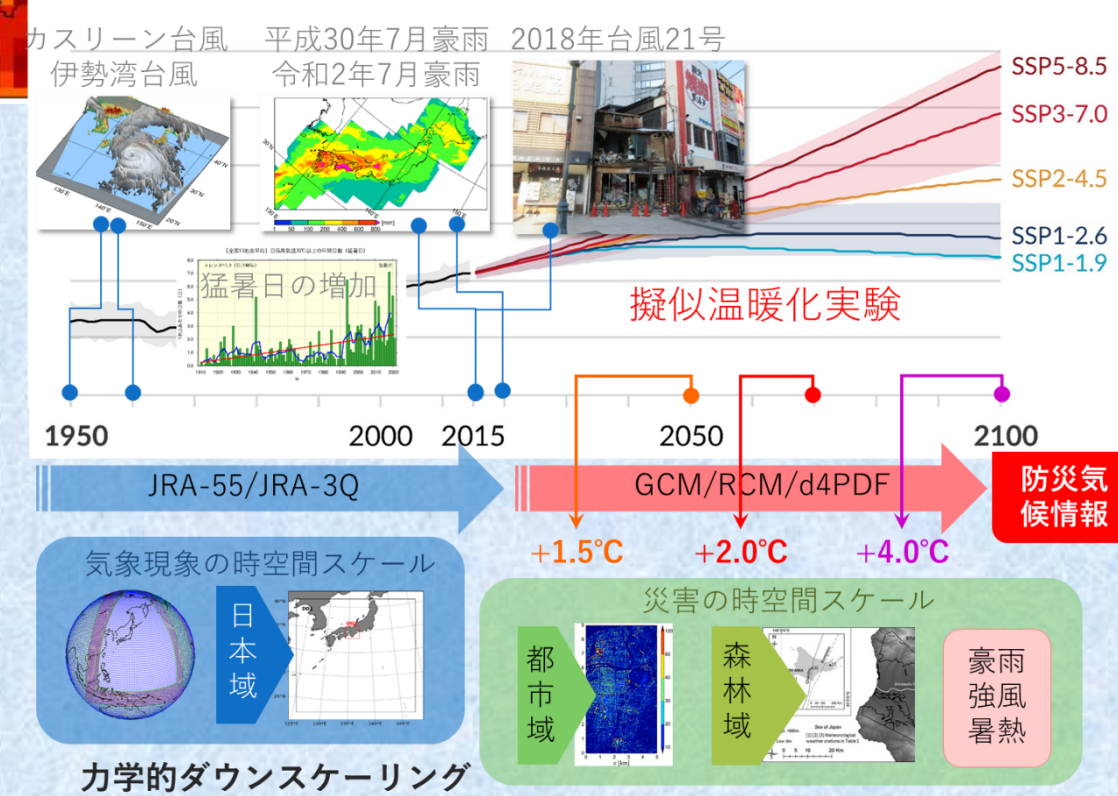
カスリーン台風
伊勢湾台風

平成30年7月豪雨
令和2年7月豪雨

2018年台風21号

SSP5-8.5
SSP3-7.0
SSP2-4.5
SSP1-2.6
SSP1-1.9

猛暑日の増加

擬似温暖化実験

1950 2000 2015 2050 2100

JRA-55/JRA-3Q

GCM/RCM/d4PDF

防災気候情報

+1.5℃ +2.0℃ +4.0℃

気象現象の時空間スケール

日本域

災害の時空間スケール

都市域

森林域

豪雨
強風
暑熱

力学的ダウンスケーリング